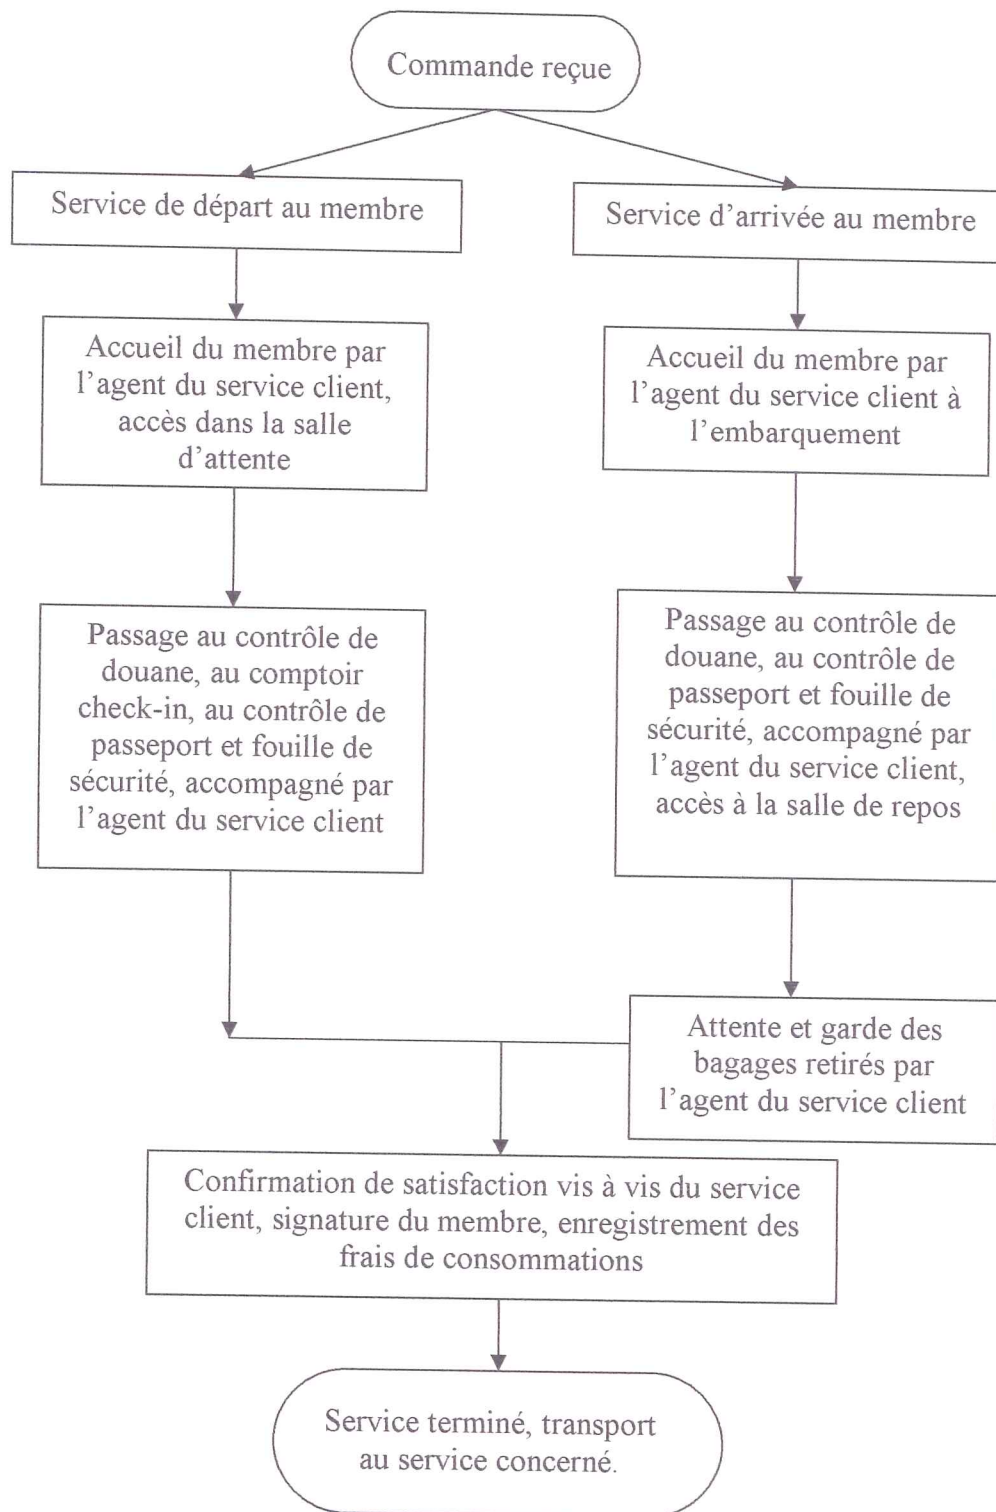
Commande reçue

Service de départ au membre

Service d'arrivée au membre

Accueil du membre par l'agent du service client, accès dans la salle d'attente

Accueil du membre par l'agent du service client à l'embarquement

Passage au contrôle de douane, au comptoir check-in, au contrôle de passeport et fouille de sécurité, accompagné par l'agent du service client

Passage au contrôle de douane, au contrôle de passeport et fouille de sécurité, accompagné par l'agent du service client, accès à la salle de repos

Attente et garde des bagages retirés par l'agent du service client

Confirmation de satisfaction vis à vis du service client, signature du membre, enregistrement des frais de consommations

Service terminé, transport au service concerné.